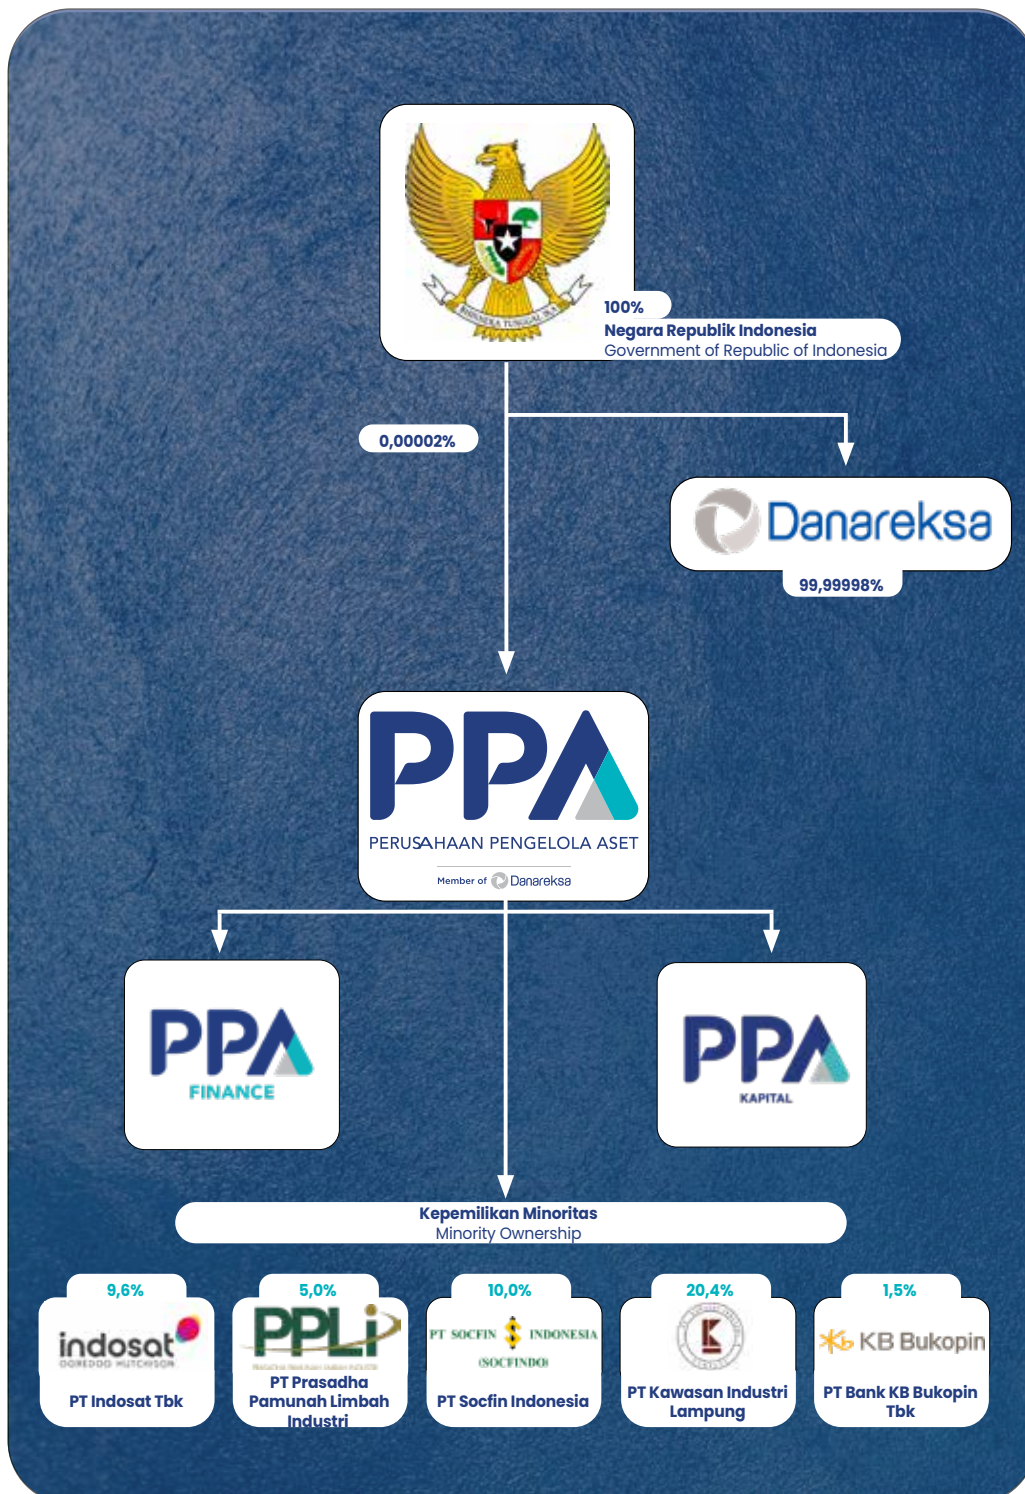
100%
Negara Republik Indonesia
Government of Republic of Indonesia

0,00002%

Danareksa
99,99998%

PPA
PERUSAHAAN PENGELOLA ASET
Member of Danareksa

PPA
FINANCE

PPA
KAPITAL

Kepemilikan Minoritas
Minority Ownership

9,6%
indosat
OOREDOO HUTCHISON
PT Indosat Tbk

5,0%
PPLi
PT Prasadha Pamunah Limbah Industri

10,0%
PT SOCFIN INDONESIA
(SOCFINDO)
PT Socfin Indonesia

20,4%
PT Kawasan Industri Lampung

1,5%
KB Bukopin
PT Bank KB Bukopin Tbk